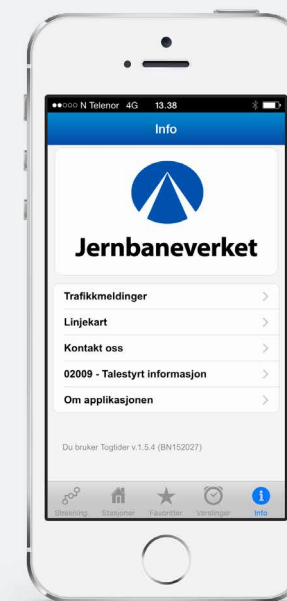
●●○○○ N Telenor 4G 13.38

Info

Jernbaneverket

Trafikkmeldinger

Linjekart

Kontakt oss

02009 - Talestyrt informasjon

Om applikasjonen

Du bruker Togtider v.1.5.4 (BN152027)

Strekning Stasjoner Favoritter Varslinger Info